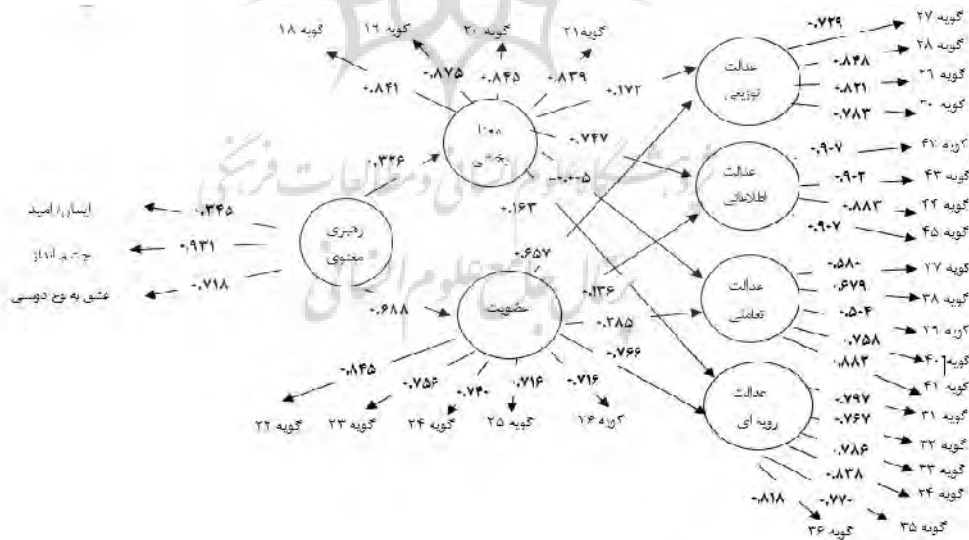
گویه ۱۸
گویه ۱۹
گویه ۲۰
گویه ۲۱
۰.۸۴۱
-۰.۸۷۵
۰.۸۴۵
۰.۸۳۹
معنا بخشی
۰.۳۳۶
۰.۱۷۲
۰.۷۴۷
-۰.۰۰۵
۰.۱۶۳
ایثار/امید
چشم انداز
عشق به نوع دوستی
۰.۳۴۵
۰.۹۳۱
۰.۷۱۸
رهبری معنوی
۰.۶۸۸
۰.۶۵۷
عضویت
۰.۱۳۶
۰.۲۸۵
۰.۷۶۶
۰.۸۴۵
۰.۷۵۶
۰.۷۴۰
۰.۷۱۶
۰.۷۱۶
گویه ۲۲
گویه ۲۳
گویه ۲۴
گویه ۲۵
گویه ۲۶
عدالت توزیعی
عدالت اطلاعاتی
عدالت تعاملی
عدالت رویه ای
۰.۷۲۹
۰.۸۴۸
۰.۸۲۱
۰.۷۸۳
گویه ۲۷
گویه ۲۸
گویه ۲۹
گویه ۳۰
۰.۹۰۷
۰.۹۰۳
۰.۸۸۳
۰.۹۰۷
گویه ۴۲
گویه ۴۳
گویه ۴۴
گویه ۴۵
۰.۵۸۰
۰.۶۷۹
۰.۵۰۴
۰.۷۵۸
۰.۸۸۳
گویه ۳۷
گویه ۳۸
گویه ۳۹
گویه ۴۰
گویه ۴۱
۰.۷۹۷
۰.۷۶۷
۰.۷۸۶
۰.۸۳۸
۰.۷۷۰
۰.۸۱۸
گویه ۳۱
گویه ۳۲
گویه ۳۳
گویه ۳۴
گویه ۳۵
گویه ۳۶